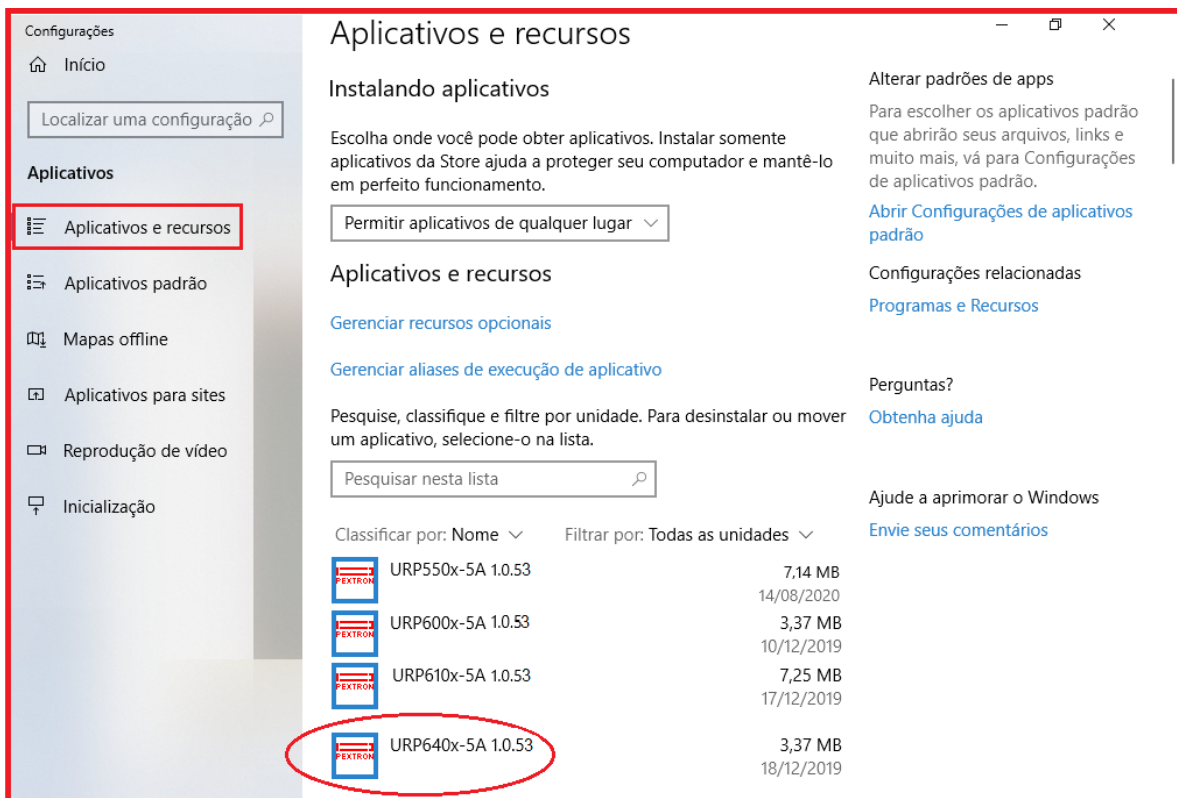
Configurações
Início

Localizar uma configuração

Aplicativos

Aplicativos e recursos

Aplicativos padrão

Mapas offline

Aplicativos para sites

Reprodução de vídeo

Inicialização

Aplicativos e recursos

Instalando aplicativos

Escolha onde você pode obter aplicativos. Instalar somente aplicativos da Store ajuda a proteger seu computador e mantê-lo em perfeito funcionamento.

Permitir aplicativos de qualquer lugar

Aplicativos e recursos

Gerenciar recursos opcionais

Gerenciar aliases de execução de aplicativo

Pesquise, classifique e filtre por unidade. Para desinstalar ou mover um aplicativo, selecione-o na lista.

Pesquisar nesta lista

Classificar por: Nome     Filtrar por: Todas as unidades

PEXTRON URP550x-5A 1.0.53 7,14 MB 14/08/2020

PEXTRON URP600x-5A 1.0.53 3,37 MB 10/12/2019

PEXTRON URP610x-5A 1.0.53 7,25 MB 17/12/2019

PEXTRON URP640x-5A 1.0.53 3,37 MB 18/12/2019

Alterar padrões de apps

Para escolher os aplicativos padrão que abrirão seus arquivos, links e muito mais, vá para Configurações de aplicativos padrão.

Abrir Configurações de aplicativos padrão

Configurações relacionadas

Programas e Recursos

Perguntas?

Obtenha ajuda

Ajude a aprimorar o Windows

Envie seus comentários